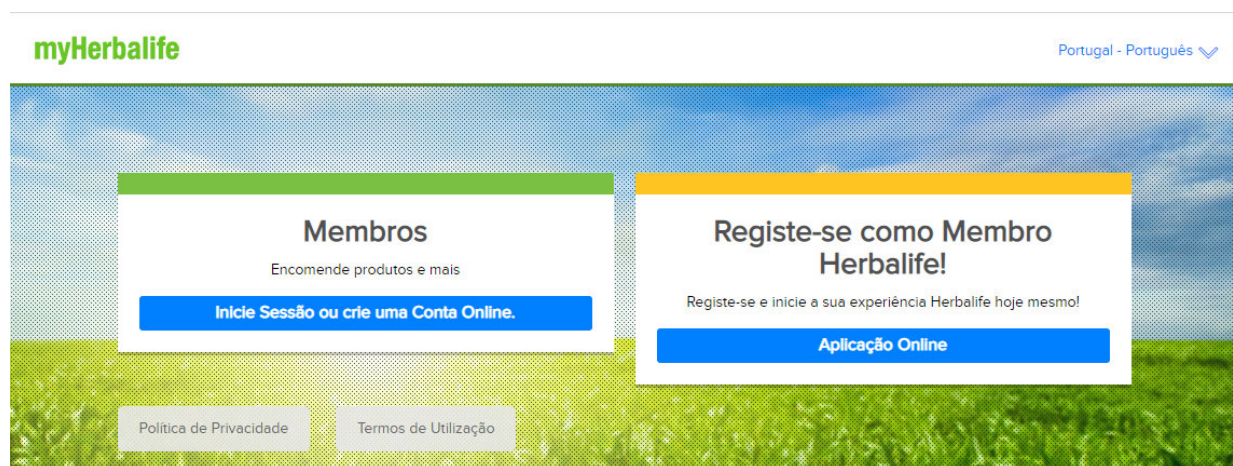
myHerbalife

Portugal - Português

Membros

Encomende produtos e mais

Inicie Sessão ou crie uma Conta Online.

Registe-se como Membro Herbalife!

Registe-se e inicie a sua experiência Herbalife hoje mesmo!

Aplicação Online

Política de Privacidade

Termos de Utilização